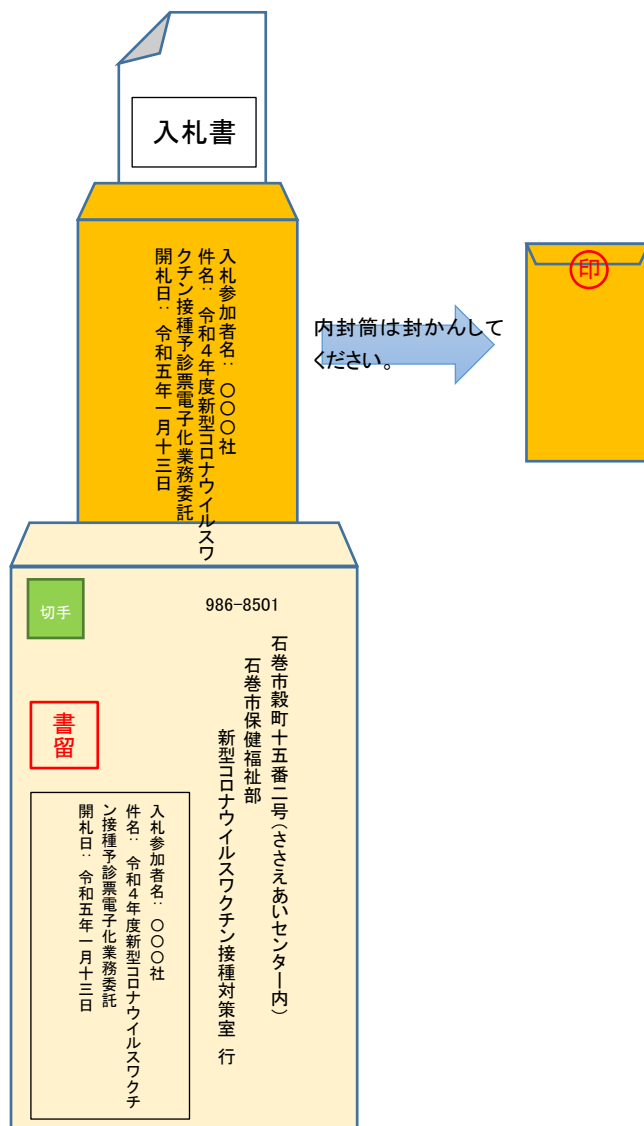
入札書

入札参加者名：〇〇〇社
件名：令和4年度新型コロナウイルスワクチン接種予診票電子化業務委託
開札日：令和五年一月十三日

内封筒は封かんしてください。

印

切手

986-8501

石巻市穀町十五番二号（ささえあいセンター内）
石巻市保健福祉部
新型コロナウイルスワクチン接種対策室　行

書留

入札参加者名：〇〇〇社
件名：令和4年度新型コロナウイルスワクチン接種予診票電子化業務委託
開札日：令和五年一月十三日